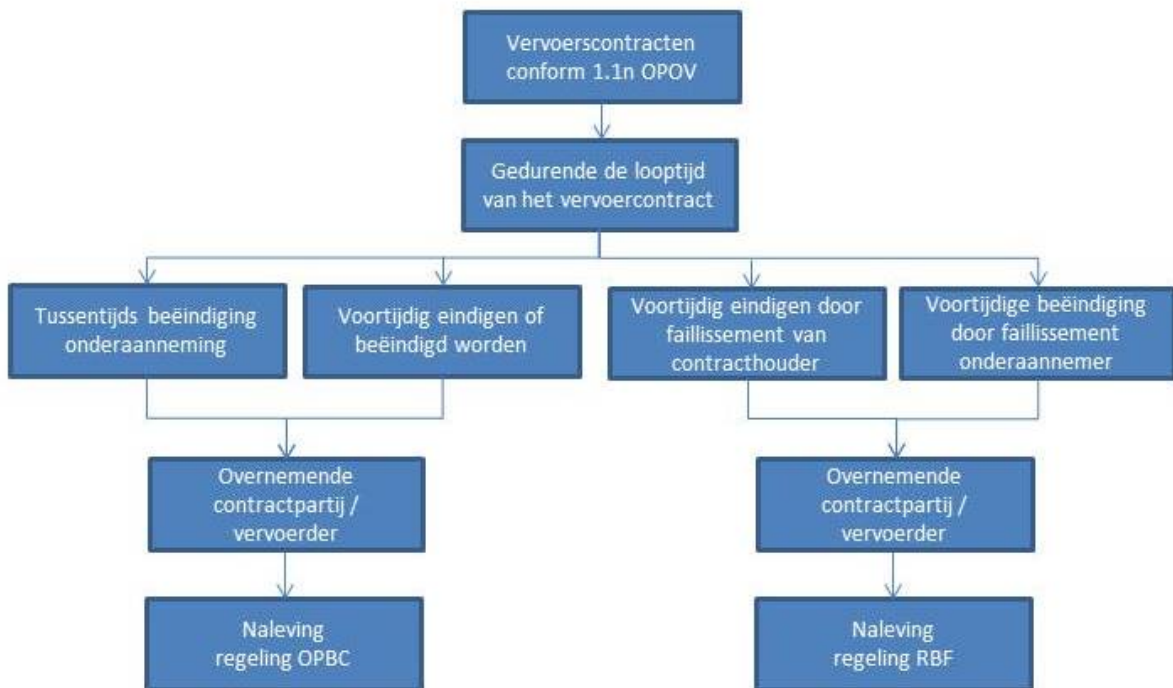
Vervoerscontracten conform 1.1n OPOV

Gedurende de looptijd van het vervoercontract

Tussentijds beëindiging onderaanneming

Voortijdig eindigen of beëindigd worden

Voortijdig eindigen door faillissement van contracthouder

Voortijdige beëindiging door faillissement onderaannemer

Overnemende contractpartij / vervoerder

Overnemende contractpartij / vervoerder

Naleving regeling OPBC

Naleving regeling RBF